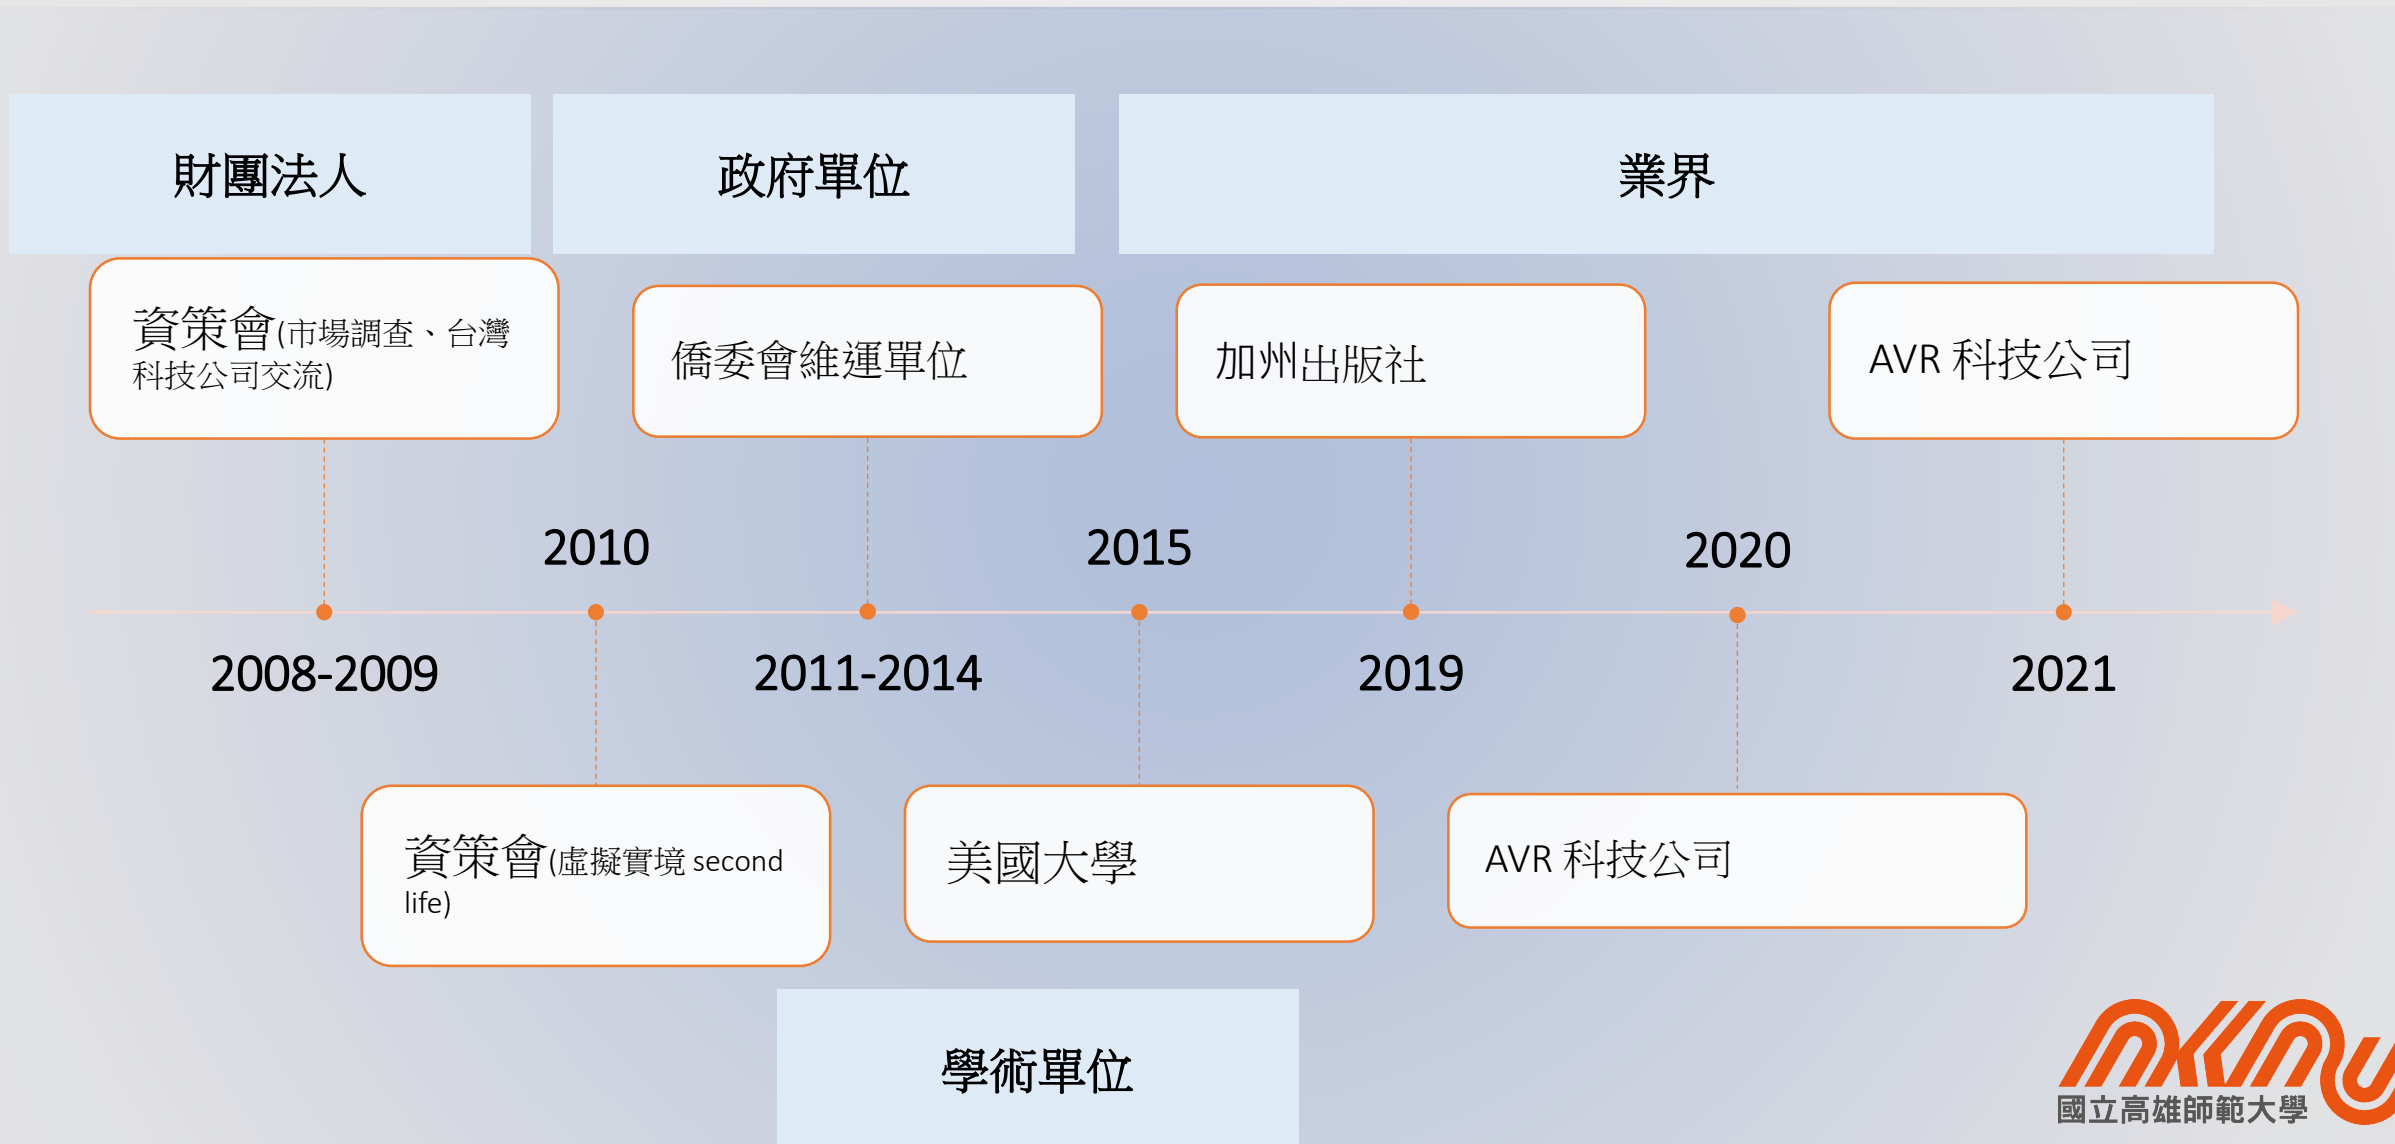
財團法人

政府單位

業界

資策會(市場調查、台灣科技公司交流)

僑委會維運單位

加州出版社

AVR 科技公司

2010

2015

2020

2008-2009

2011-2014

2019

2021

資策會(虛擬實境 second life)

美國大學

AVR 科技公司

學術單位

國立高雄師範大學